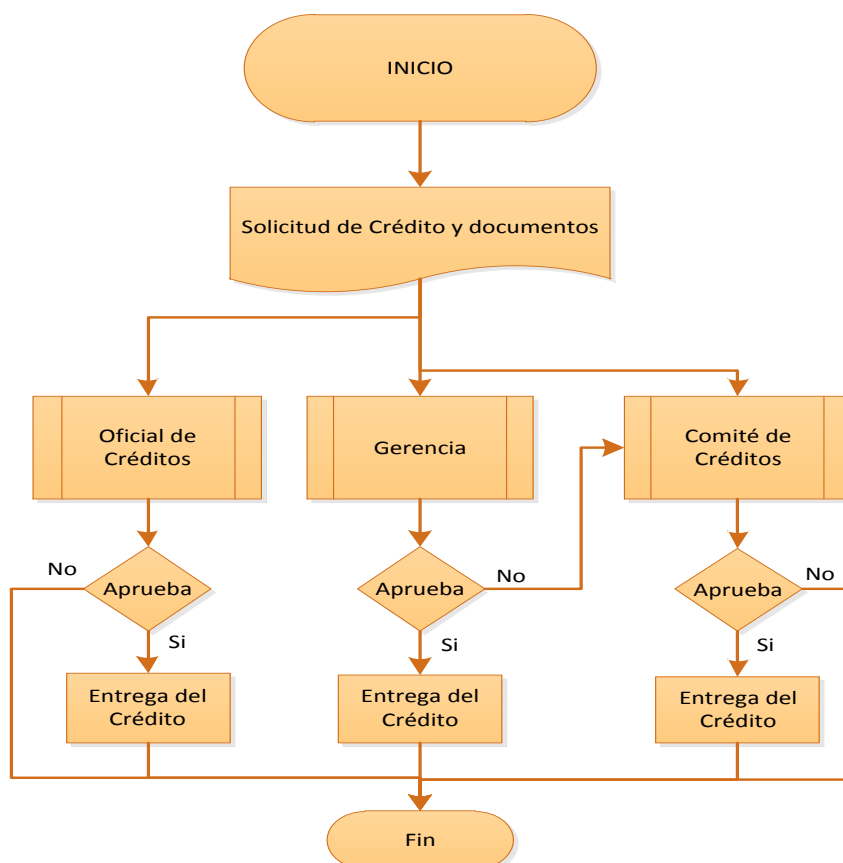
INICIO

Solicitud de Crédito y documentos

Oficial de Créditos

Gerencia

Comité de Créditos

No

Aprueba

Si

Aprueba

No

Si

Aprueba

No

Si

Entrega del Crédito

Entrega del Crédito

Entrega del Crédito

Fin